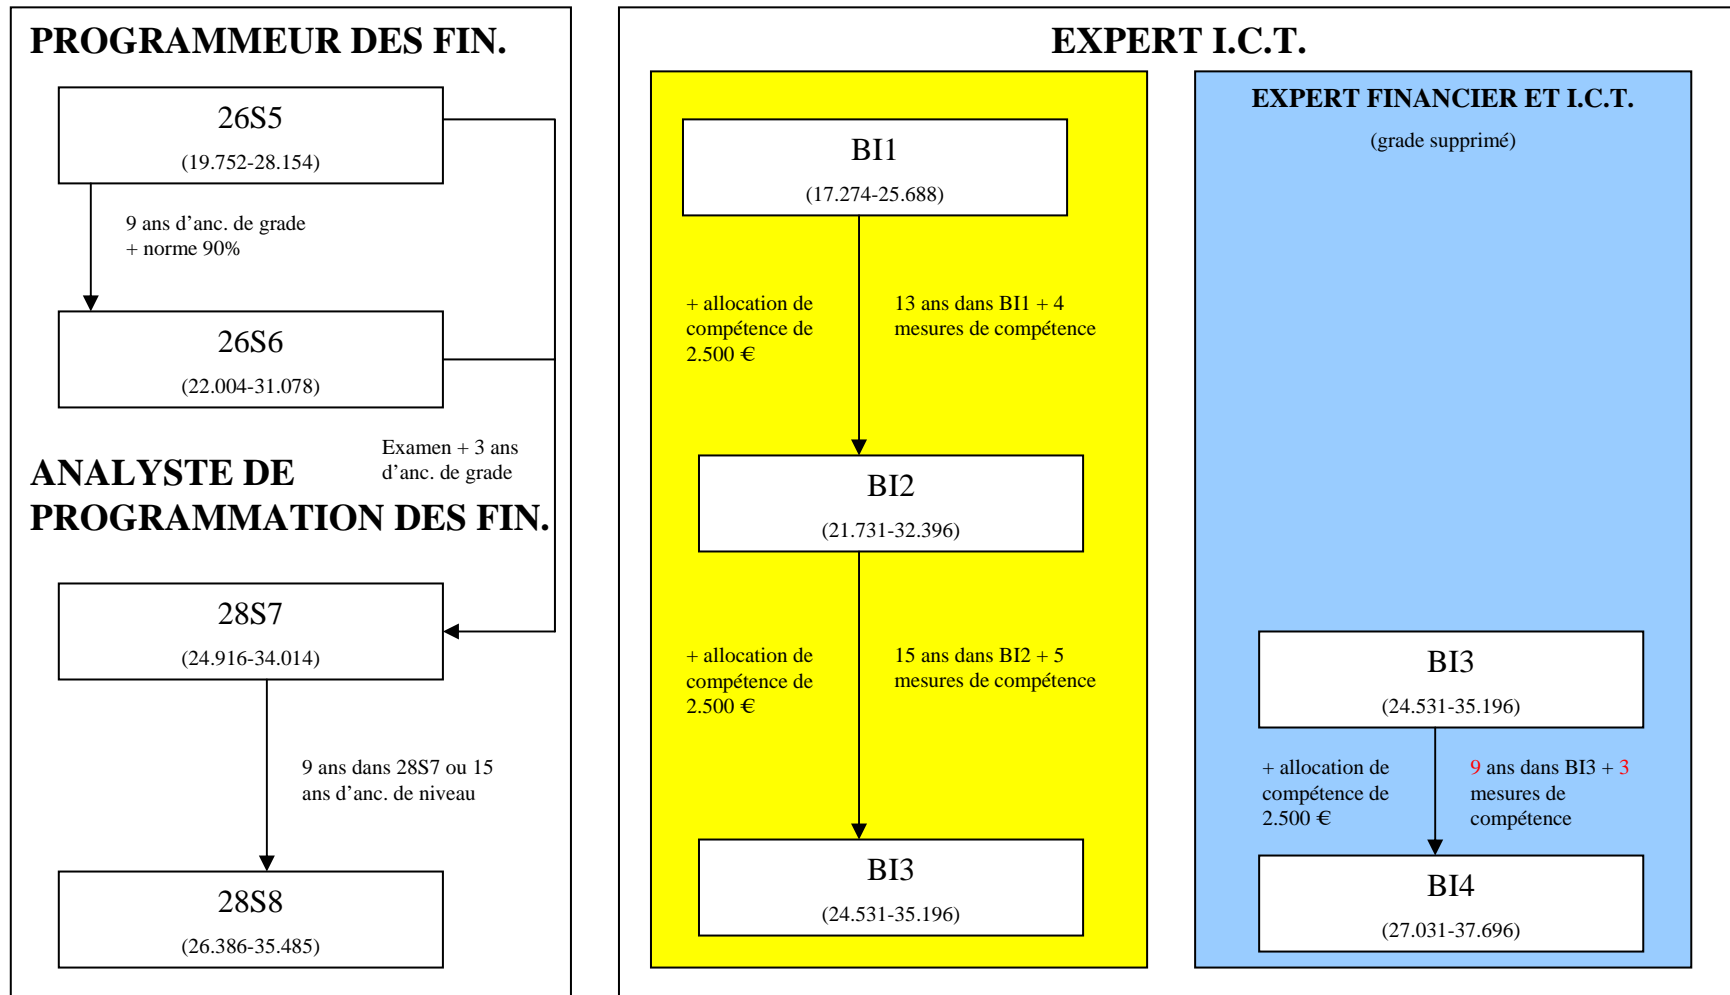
PROGRAMMEUR DES FIN.

26S5
(19.752-28.154)

9 ans d'anc. de grade + norme 90%

26S6
(22.004-31.078)

Examen + 3 ans d'anc. de grade

ANALYSTE DE PROGRAMMATION DES FIN.

28S7
(24.916-34.014)

9 ans dans 28S7 ou 15 ans d'anc. de niveau

28S8
(26.386-35.485)

EXPERT I.C.T.

BI1
(17.274-25.688)

+ allocation de compétence de 2.500 €

13 ans dans BI1 + 4 mesures de compétence

BI2
(21.731-32.396)

+ allocation de compétence de 2.500 €

15 ans dans BI2 + 5 mesures de compétence

BI3
(24.531-35.196)

EXPERT FINANCIER ET I.C.T.
(grade supprimé)

BI3
(24.531-35.196)

+ allocation de compétence de 2.500 €

9 ans dans BI3 + 3 mesures de compétence

BI4
(27.031-37.696)